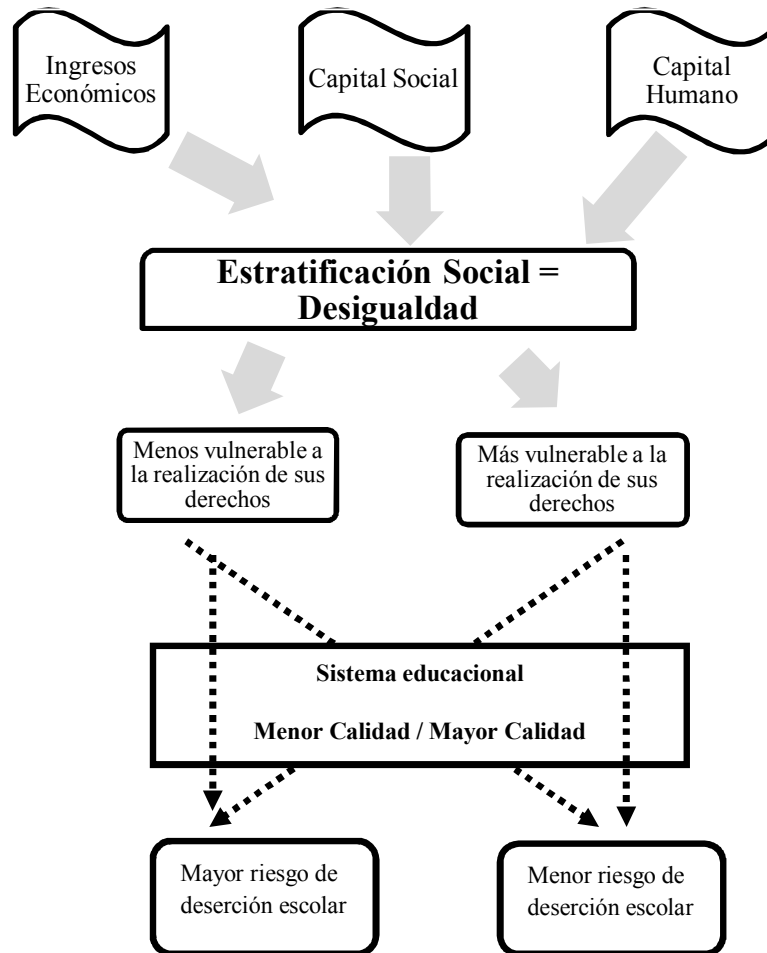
Ingresos Económicos

Capital Social

Capital Humano

Estratificación Social = Desigualdad

Menos vulnerable a la realización de sus derechos

Más vulnerable a la realización de sus derechos

Sistema educacional

Menor Calidad / Mayor Calidad

Mayor riesgo de deserción escolar

Menor riesgo de deserción escolar